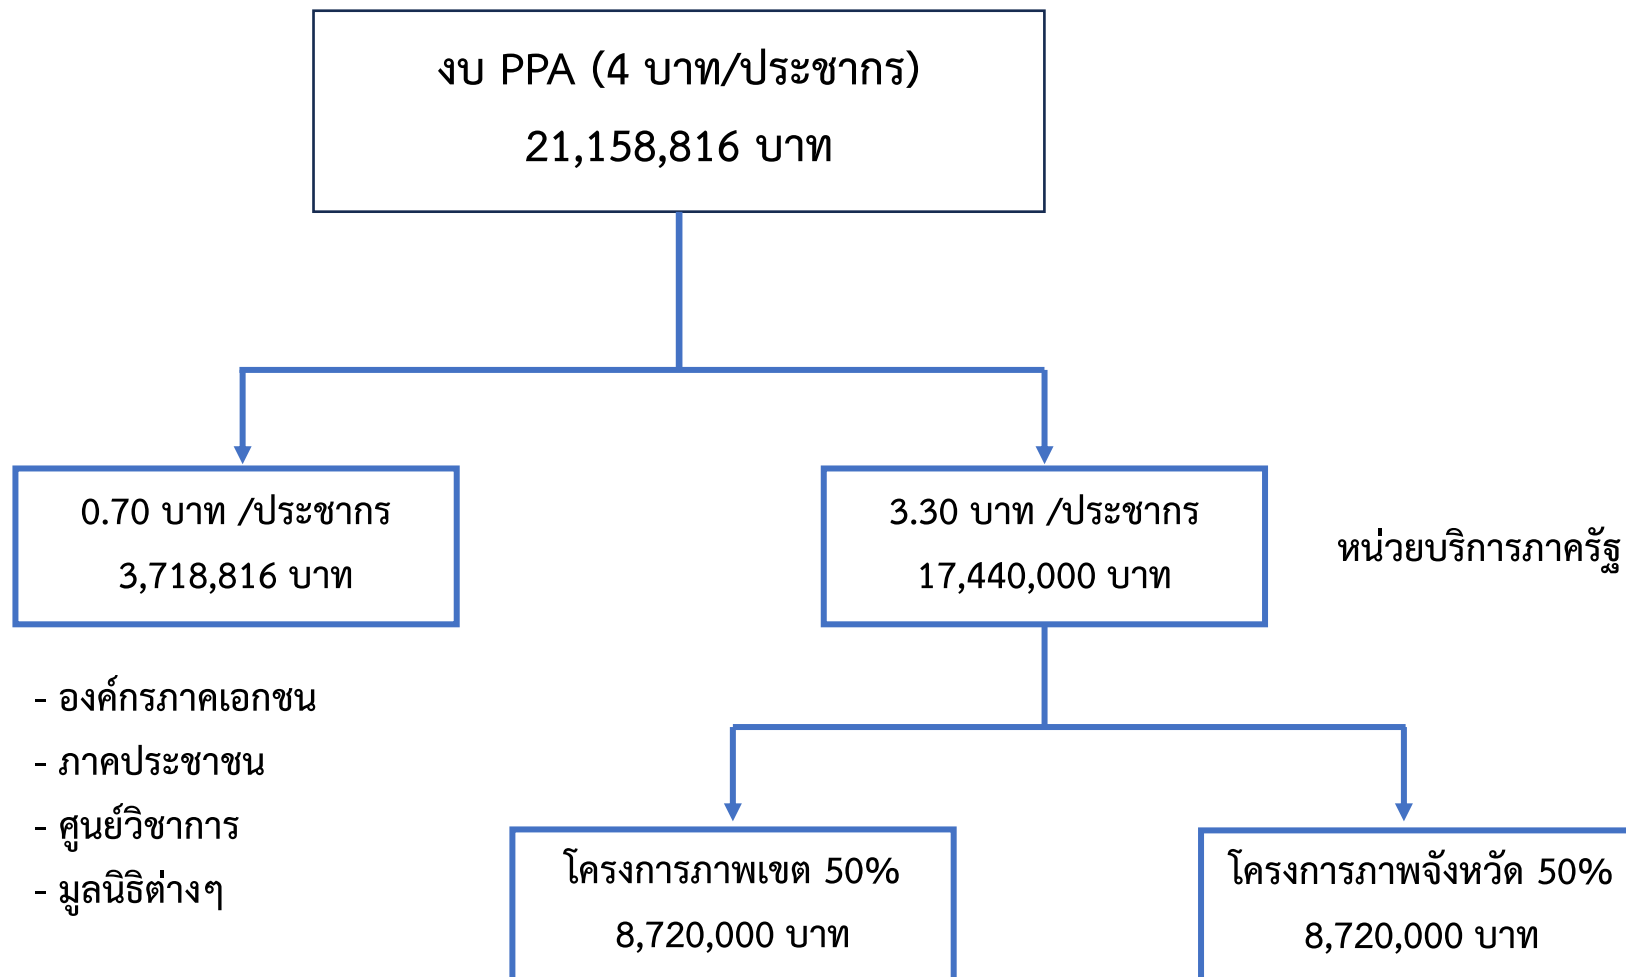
งบ PPA (4 บาท/ประชากร)
21,158,816 บาท

0.70 บาท /ประชากร
3,718,816 บาท

3.30 บาท /ประชากร
17,440,000 บาท

หน่วยบริการภาครัฐ

- องค์กรภาคเอกชน
- ภาคประชาชน
- ศูนย์วิชาการ
- มูลนิธิต่างๆ

โครงการภาพเขต 50%
8,720,000 บาท

โครงการภาพจังหวัด 50%
8,720,000 บาท